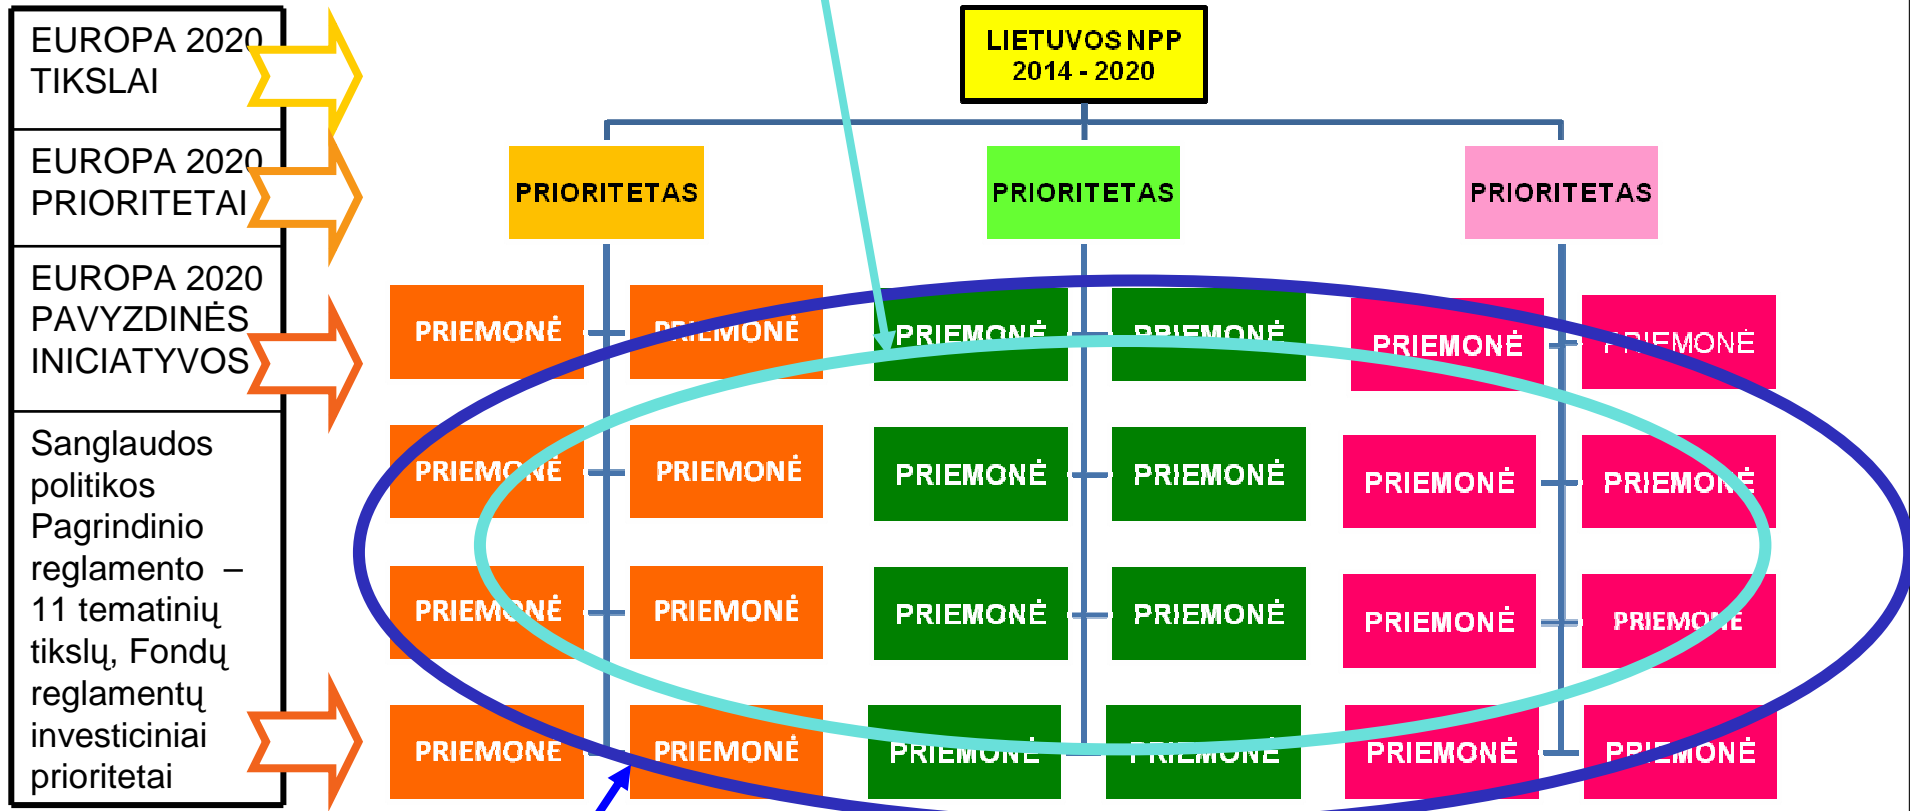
EUROPA 2020 TIKSLAI

EUROPA 2020 PRIORITETAI

EUROPA 2020 PAVYZDINĖS INICIATYVOS

Sanglaudos politikos Pagrindinio reglamento – 11 teminių tikslų, Fondų reglamentų investiciniai prioritetai

LIETUVOS NPP 2014 - 2020

PRIORITETAS

PRIORITETAS

PRIORITETAS

PRIEMONĖ
PRIEMONĖ
PRIEMONĖ
PRIEMONĖ
PRIEMONĖ
PRIEMONĖ

PRIEMONĖ
PRIEMONĖ
PRIEMONĖ
PRIEMONĖ
PRIEMONĖ
PRIEMONĖ

PRIEMONĖ
PRIEMONĖ
PRIEMONĖ
PRIEMONĖ
PRIEMONĖ
PRIEMONĖ

PRIEMONĖ
PRIEMONĖ
PRIEMONĖ
PRIEMONĖ
PRIEMONĖ
PRIEMONĖ